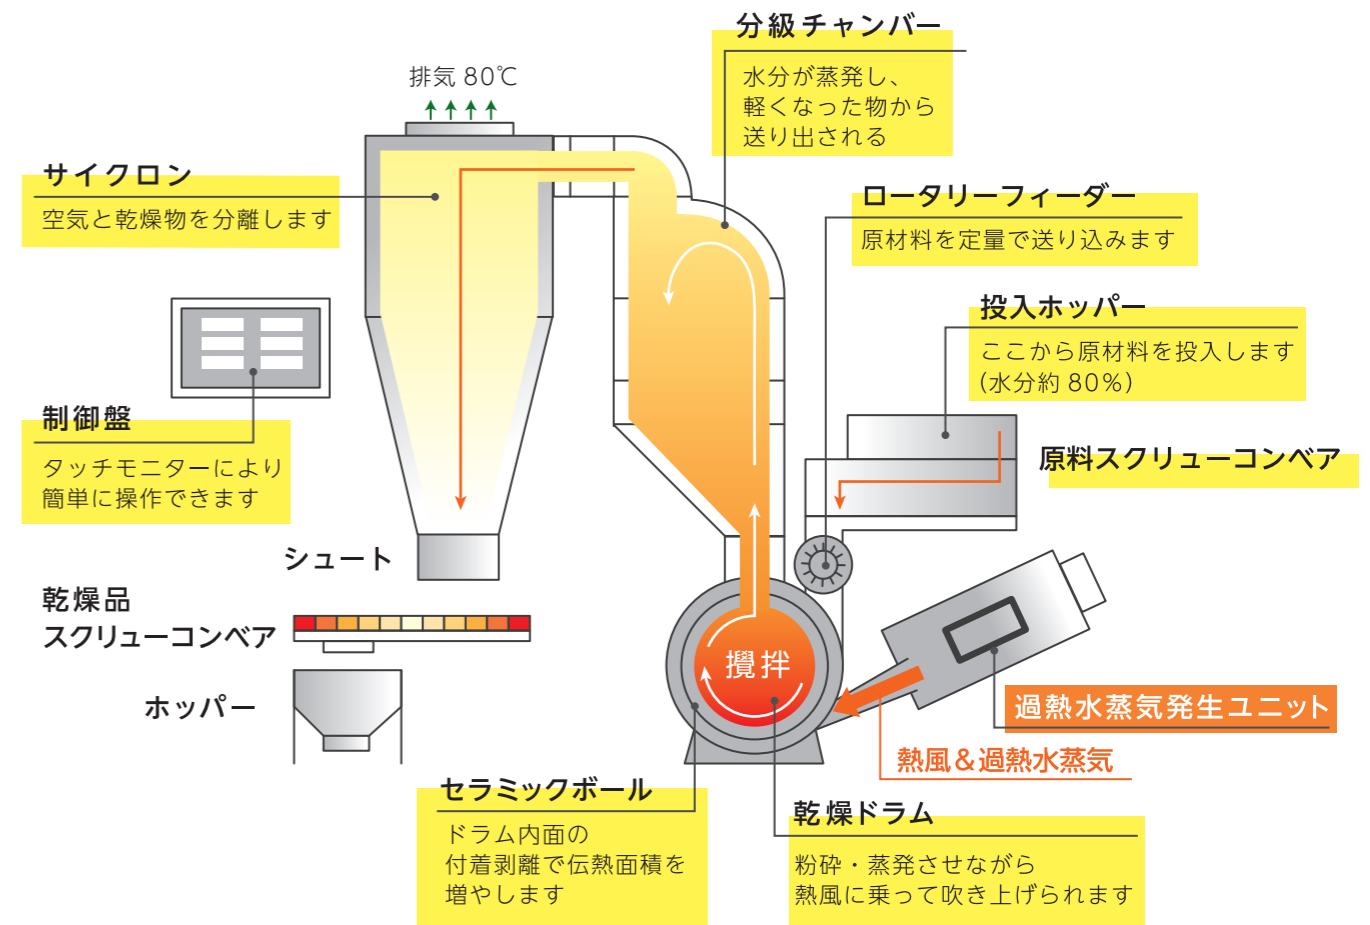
排気 80℃

分級チャンバー
水分が蒸発し、軽くなった物から送り出される

サイクロン
空気と乾燥物を分離します

ロータリーフィーダー
原材料を定量で送り込みます

投入ホッパー
ここから原材料を投入します（水分約 80％）

制御盤
タッチモニターにより簡単に操作できます

原料スクリューコンベア

シュート

乾燥品
スクリューコンベア

攪拌

ホッパー

過熱水蒸気発生ユニット

熱風＆過熱水蒸気

セラミックボール
ドラム内面の付着剥離で伝熱面積を増やします

乾燥ドラム
粉砕・蒸発させながら熱風に乗って吹き上げられます